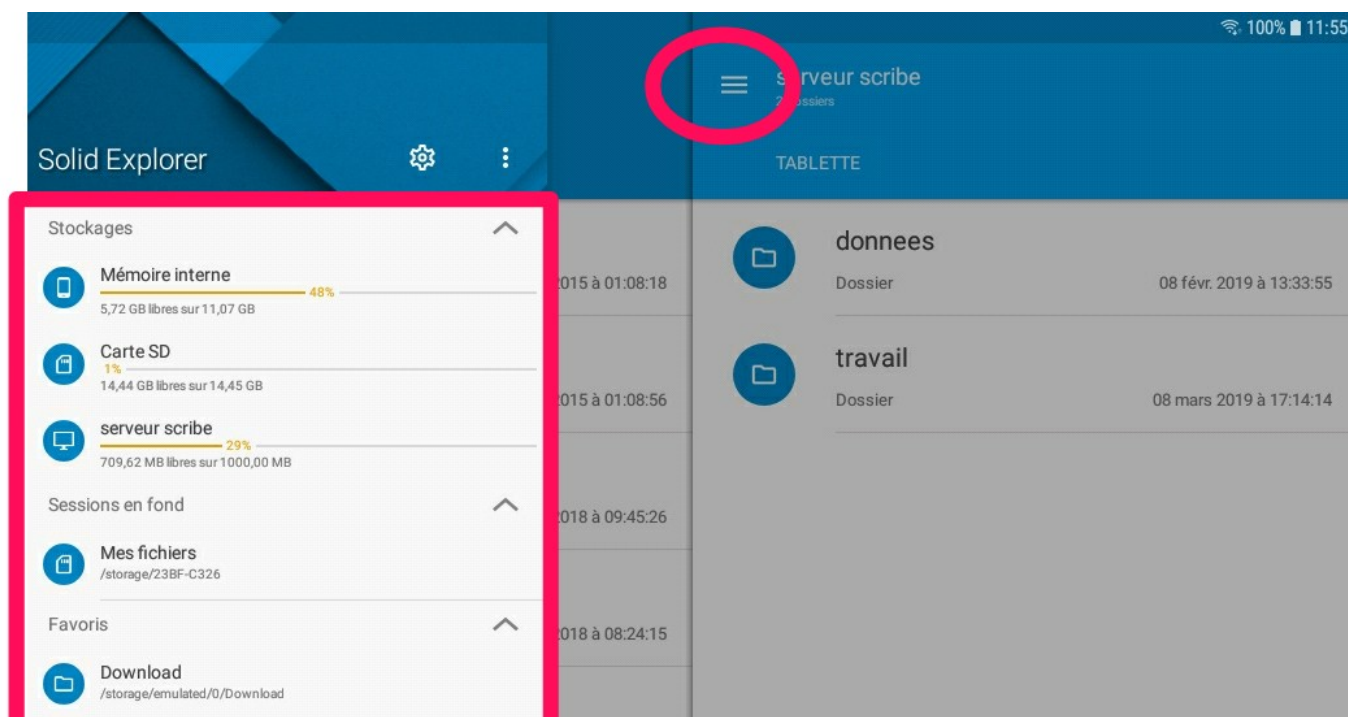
100% 11:55

Solid Explorer

Stockages

Mémoire interne
48%
5,72 GB libres sur 11,07 GB

Carte SD
1%
14,44 GB libres sur 14,45 GB

serveur scribe
29%
709,62 MB libres sur 1000,00 MB

Sessions en fond

Mes fichiers
/storage/23BF-C326

Favoris

Download
/storage/emulated/0/Download

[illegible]015 à 01:08:18

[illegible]015 à 01:08:56

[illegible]018 à 09:45:26

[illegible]018 à 08:24:15

s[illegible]rveur scribe
2 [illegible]ssiers

TABLETTE

donnees
Dossier
08 févr. 2019 à 13:33:55

travail
Dossier
08 mars 2019 à 17:14:14